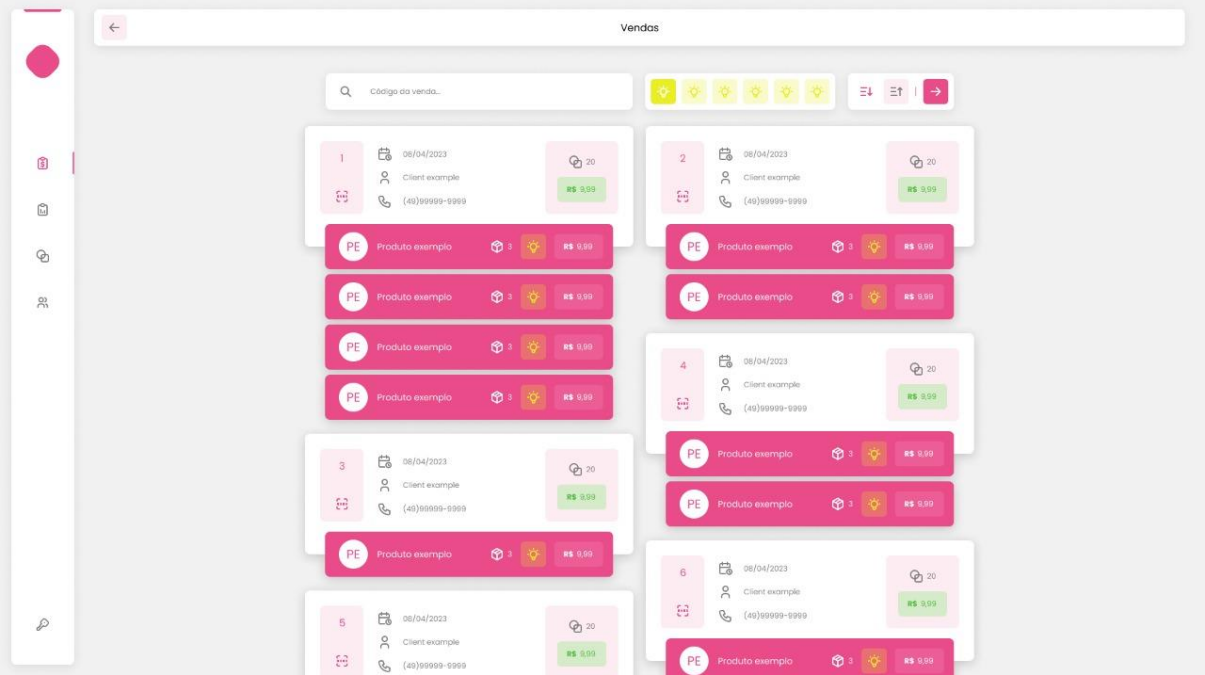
Vendas

Código da venda...

1
08/04/2023
Client example
(49)99999-9999
20
R$ 9,99

PE Produto exemplo 3 R$ 9,99
PE Produto exemplo 3 R$ 9,99
PE Produto exemplo 3 R$ 9,99
PE Produto exemplo 3 R$ 9,99

3
08/04/2023
Client example
(49)99999-9999
20
R$ 9,99

PE Produto exemplo 3 R$ 9,99

5
08/04/2023
Client example
(49)99999-9999
20
R$ 9,99

2
08/04/2023
Client example
(49)99999-9999
20
R$ 9,99

PE Produto exemplo 3 R$ 9,99
PE Produto exemplo 3 R$ 9,99

4
08/04/2023
Client example
(49)99999-9999
20
R$ 9,99

PE Produto exemplo 3 R$ 9,99
PE Produto exemplo 3 R$ 9,99

6
08/04/2023
Client example
(49)99999-9999
20
R$ 9,99

PE Produto exemplo 3 R$ 9,99